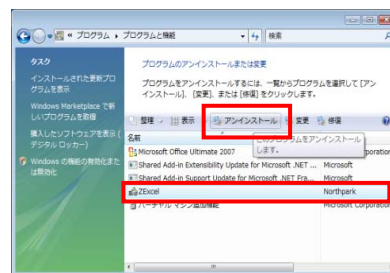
« プログラム ▸ プログラムと機能 ▸ 検索

タスク

インストールされた更新プログラムを表示

Windows Marketplace で新しいプログラムを取得

購入したソフトウェアを表示（デジタル ロッカー）

Windows の機能の有効化または無効化

プログラムのアンインストールまたは変更

プログラムをアンインストールするには、一覧からプログラムを選択して [アンインストール]、[変更]、または [修復] をクリックします。

整理 表示 アンインストール 変更 修復

名前

Microsoft Office Ultimate 2007 プログラムをアンインストールします。 orporation

Shared Add-in Extensibility Update for Microsoft .NET ... Microsoft

Shared Add-in Support Update for Microsoft .NET Fra... Microsoft

ZExcel Northpark

バーチャル マシン追加機能 Microsoft Corporation